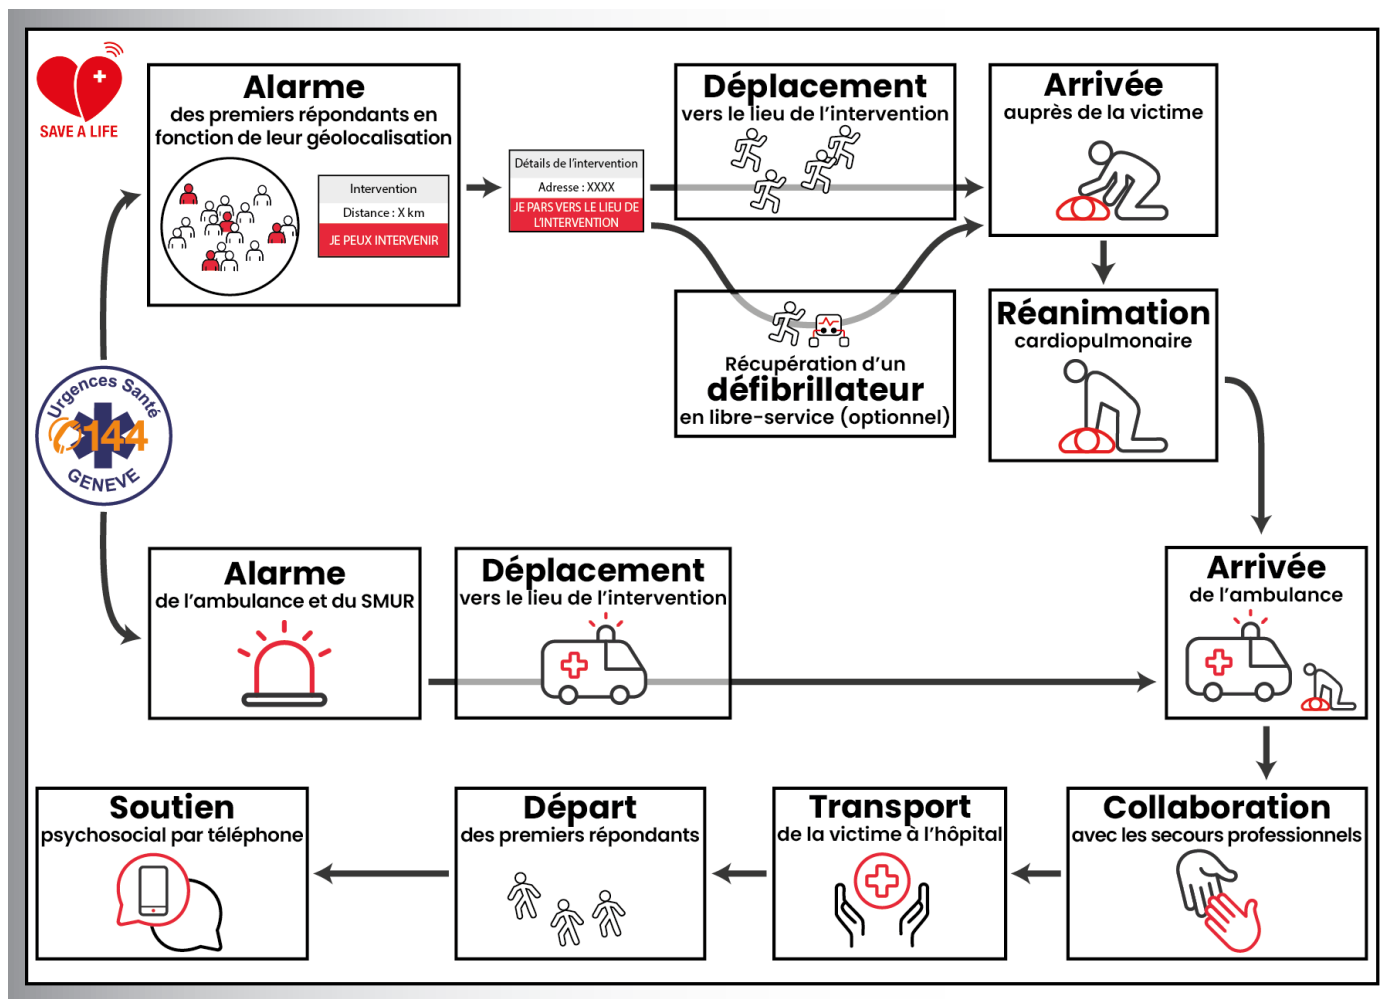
SAVE A LIFE

Alarme
des premiers répondants en fonction de leur géolocalisation

Intervention
Distance : X km
JE PEUX INTERVENIR

Détails de l'intervention
Adresse : XXXX
JE PARS VERS LE LIEU DE L'INTERVENTION

Déplacement
vers le lieu de l'intervention

Arrivée
auprès de la victime

Récupération d'un
défibrillateur
en libre-service (optionnel)

Réanimation
cardiopulmonaire

Urgences Santé
144
GENEVE

Alarme
de l'ambulance et du SMUR

Déplacement
vers le lieu de l'intervention

Arrivée
de l'ambulance

Soutien
psychosocial par téléphone

Départ
des premiers répondants

Transport
de la victime à l'hôpital

Collaboration
avec les secours professionnels